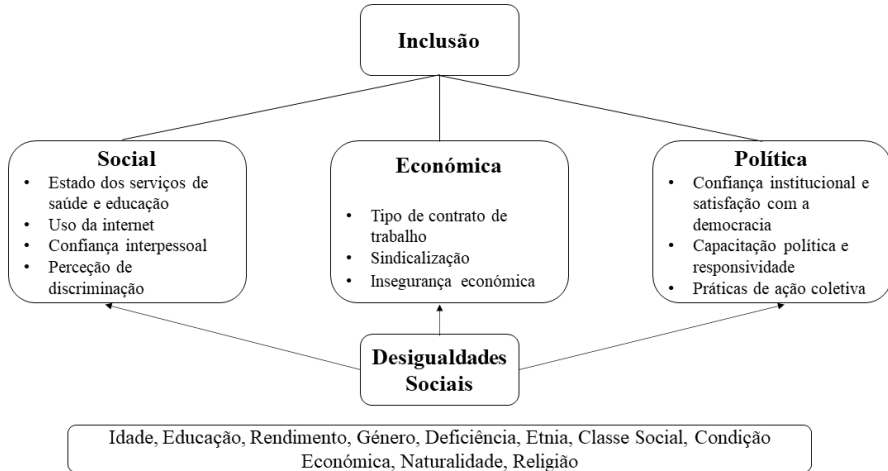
Inclusão

Social
- Estado dos serviços de saúde e educação
- Uso da internet
- Confiança interpessoal
- Perceção de discriminação

Económica
- Tipo de contrato de trabalho
- Sindicalização
- Insegurança económica

Política
- Confiança institucional e satisfação com a democracia
- Capacitação política e responsividade
- Práticas de ação coletiva

Desigualdades Sociais

Idade, Educação, Rendimento, Género, Deficiência, Etnia, Classe Social, Condição Económica, Naturalidade, Religião